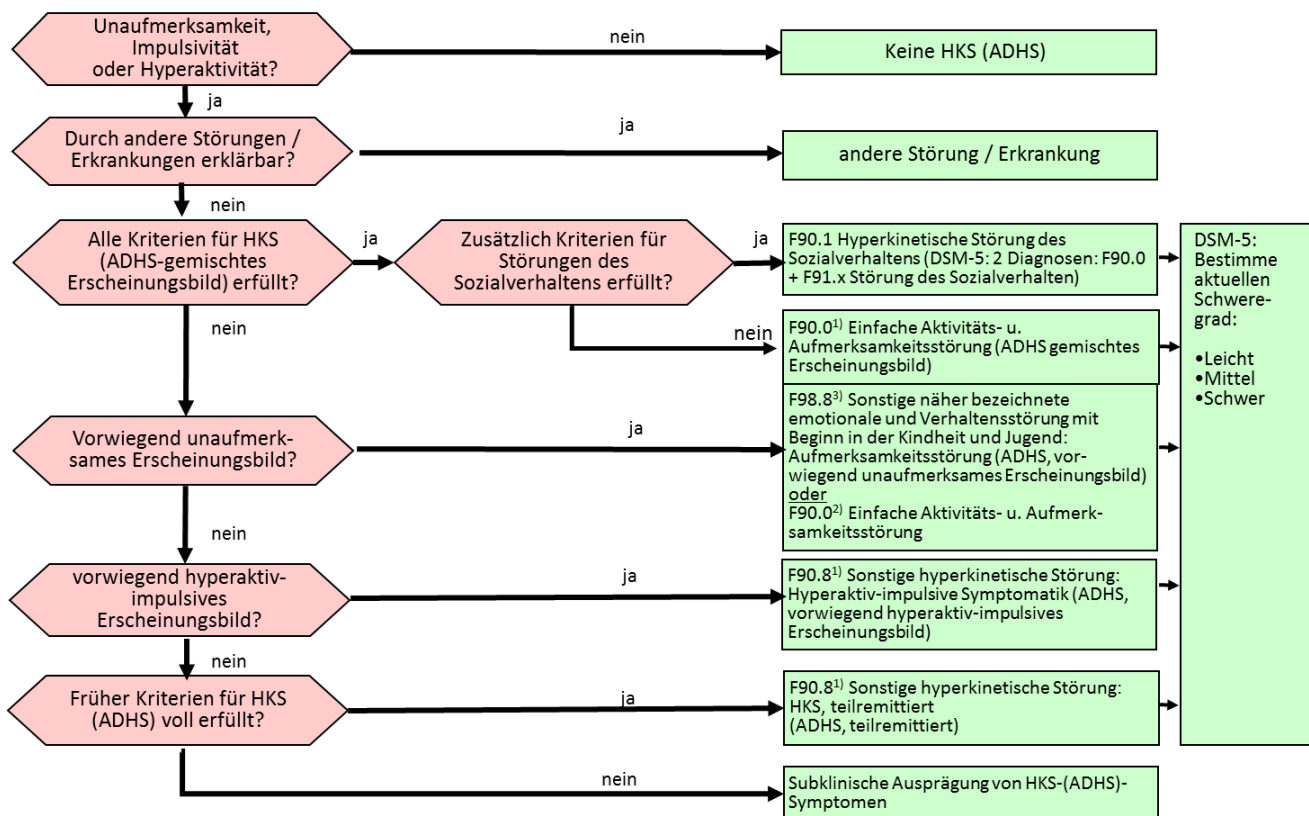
Unaufmerksamkeit, Impulsivität oder Hyperaktivität?

nein

Keine HKS (ADHS)

ja

Durch andere Störungen / Erkrankungen erklärbar?

ja

andere Störung / Erkrankung

nein

Alle Kriterien für HKS (ADHS-gemischtes Erscheinungsbild) erfüllt?

ja

Zusätzlich Kriterien für Störungen des Sozialverhaltens erfüllt?

ja

F90.1 Hyperkinetische Störung des Sozialverhaltens (DSM-5: 2 Diagnosen: F90.0 + F91.x Störung des Sozialverhalten)

DSM-5: Bestimme aktuellen Schweregrad:

•Leicht
•Mittel
•Schwer

nein

nein

F90.0$^{1)}$ Einfache Aktivitäts- u. Aufmerksamkeitsstörung (ADHS gemischtes Erscheinungsbild)

Vorwiegend unaufmerksames Erscheinungsbild?

ja

F98.8$^{3)}$ Sonstige näher bezeichnete emotionale und Verhaltensstörung mit Beginn in der Kindheit und Jugend: Aufmerksamkeitsstörung (ADHS, vorwiegend unaufmerksames Erscheinungsbild)
oder
F90.0$^{2)}$ Einfache Aktivitäts- u. Aufmerksamkeitsstörung

nein

vorwiegend hyperaktiv-impulsives Erscheinungsbild?

ja

F90.8$^{1)}$ Sonstige hyperkinetische Störung: Hyperaktiv-impulsive Symptomatik (ADHS, vorwiegend hyperaktiv-impulsives Erscheinungsbild)

nein

Früher Kriterien für HKS (ADHS) voll erfüllt?

ja

F90.8$^{1)}$ Sonstige hyperkinetische Störung: HKS, teilremittiert (ADHS, teilremittiert)

nein

Subklinische Ausprägung von HKS-(ADHS)-Symptomen